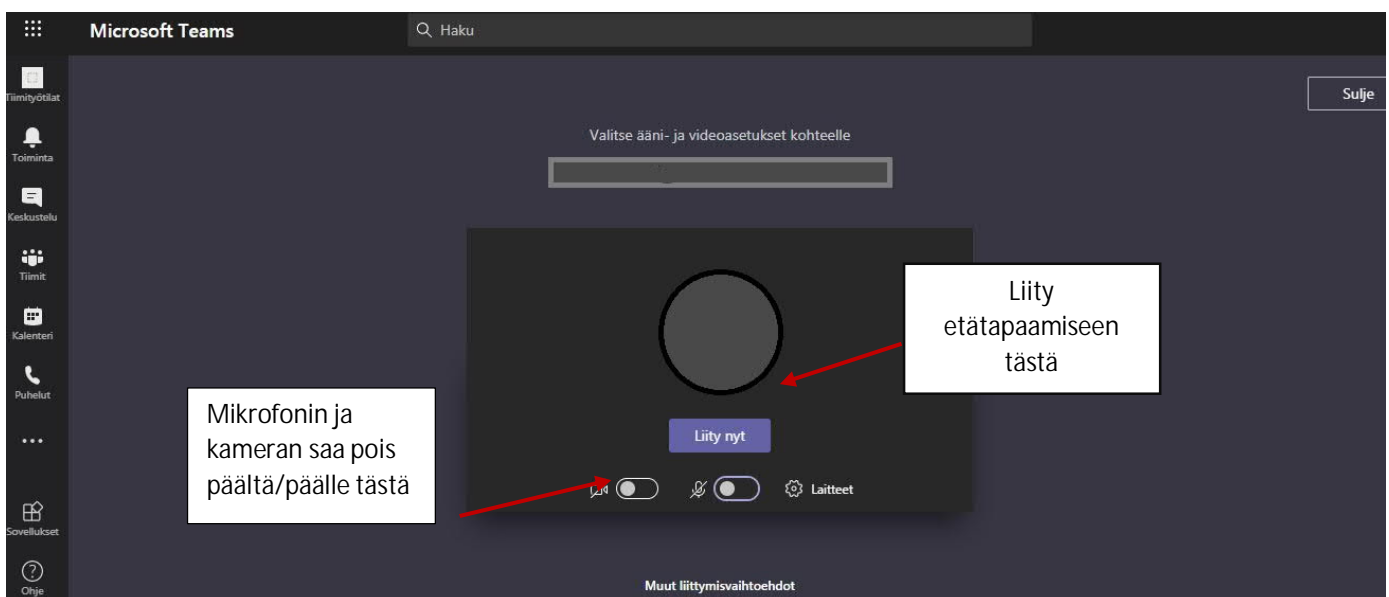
Microsoft Teams

Haku

Tiimityötilat

Toiminta

Keskustelu

Tiimit

Kalenteri

Puhelut

...

Sovellukset

Ohje

Sulje

Valitse ääni- ja videoasetukset kohteelle

Liity etätapaamiseen tästä

Mikrofonin ja kameran saa pois päältä/päälle tästä

Liity nyt

Laitteet

Muut liittymisvaihtoehdot